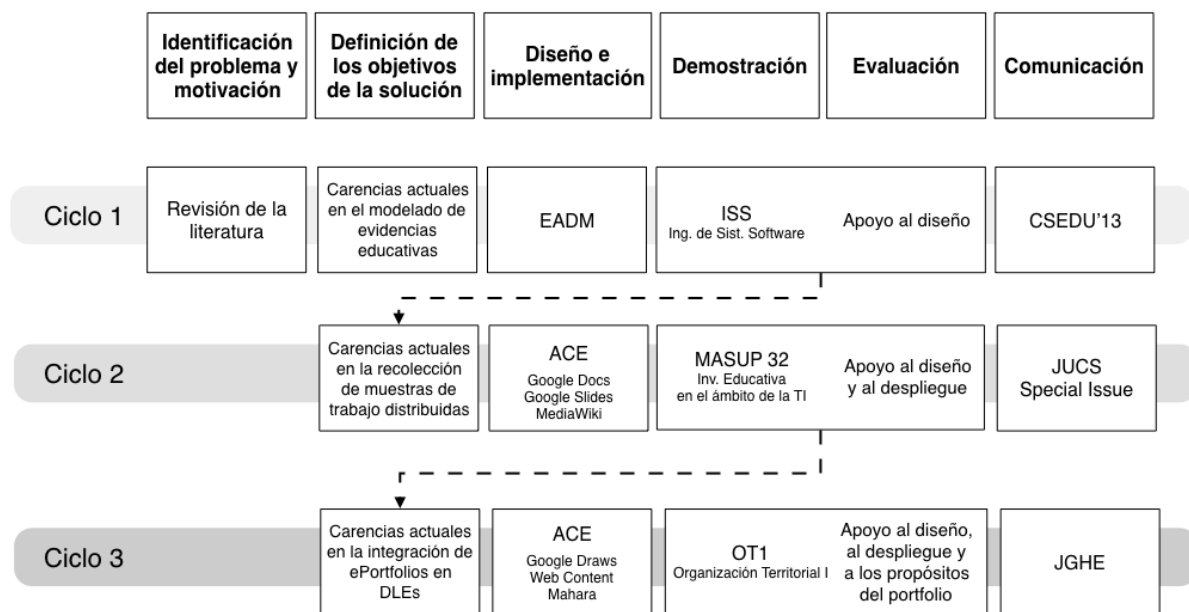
| | Identificación del problema y motivación | Definición de los objetivos de la solución | Diseño e implementación | Demostración | Evaluación | Comunicación |
|---|---|---|---|---|---|---|
| Ciclo 1 | Revisión de la literatura | Carencias actuales en el modelado de evidencias educativas | EADM | ISS Ing. de Sist. Software | Apoyo al diseño | CSEDU'13 |
| Ciclo 2 | | Carencias actuales en la recolección de muestras de trabajo distribuidas | ACE Google Docs Google Slides MediaWiki | MASUP 32 Inv. Educativa en el ámbito de la TI | Apoyo al diseño y al despliegue | JUCS Special Issue |
| Ciclo 3 | | Carencias actuales en la integración de ePortfolios en DLEs | ACE Google Draws Web Content Mahara | OT1 Organización Territorial I | Apoyo al diseño, al despliegue y a los propósitos del portfolio | JGHE |